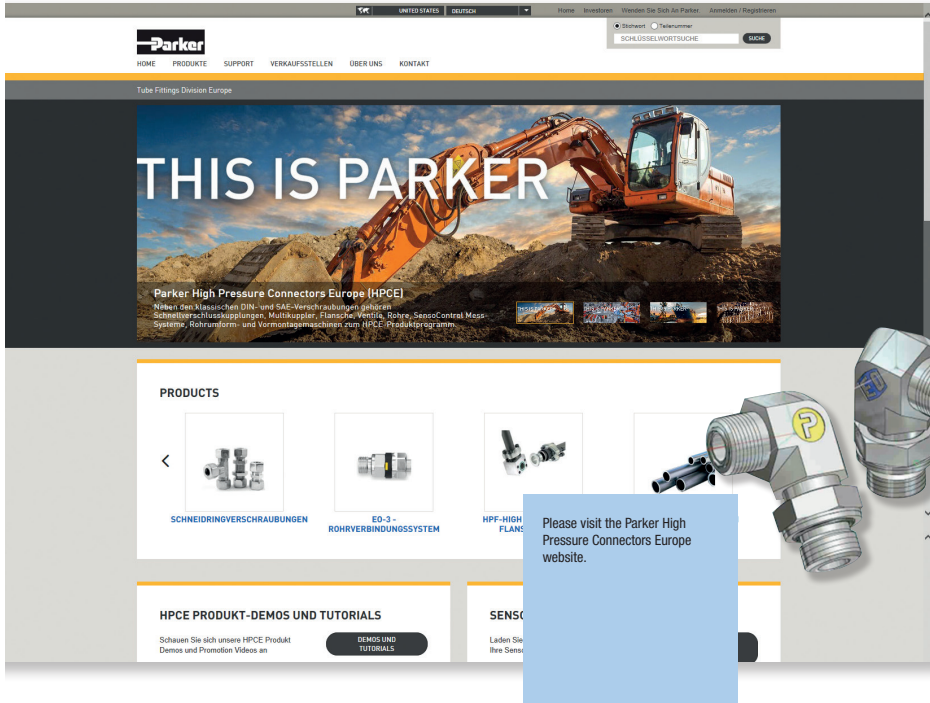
UNITED STATES DEUTSCH Home Investoren Wenden Sie Sich An Parker Anmelden / Registrieren

Stichwort Teilenummer

SCHLÜSSELWORTSUCHE SUCHE

Parker

HOME PRODUKTE SUPPORT VERKAUFSSTELLEN ÜBER UNS KONTAKT

Tube Fittings Division Europe

THIS IS PARKER

Parker High Pressure Connectors Europe (HPCE)

Neben den klassischen DIN- und SAE-Verschraubungen gehören Schnellverschlusskupplungen, Multikuppler, Flansche, Ventile, Rohre, SensoControl Mess-Systeme, Rohrumform- und Vormontagemaschinen zum HPCE-Produktprogramm.

PRODUCTS

SCHNEIDRINGVERSCHRAUBUNGEN

EO-3 - ROHRVERBINDUNGSSYSTEM

HPF-HIGH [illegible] FLANS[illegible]

Please visit the Parker High Pressure Connectors Europe website.

HPCE PRODUKT-DEMOS UND TUTORIALS

Schauen Sie sich unsere HPCE Produkt Demos und Promotion Videos an

DEMOS UND TUTORIALS

SENS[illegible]

Laden Sie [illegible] Ihre Senso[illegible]